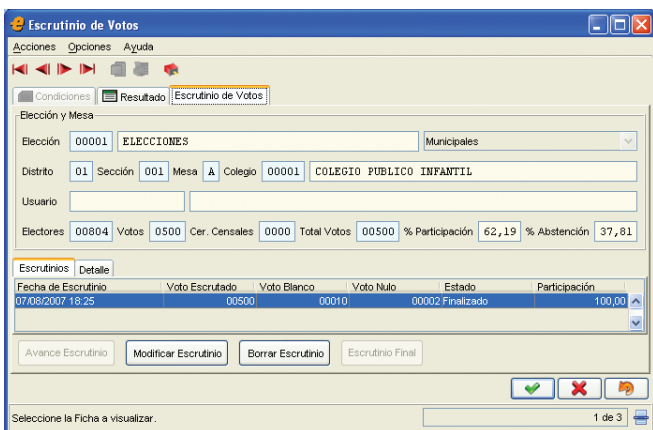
Escrutinio de Votos

Acciones Opciones Ayuda

Condiciones Resultado Escrutinio de Votos

Elección y Mesa

Elección 00001 ELECCIONES Municipales

Distrito 01 Sección 001 Mesa A Colegio 00001 COLEGIO PUBLICO INFANTIL

Usuario

Electores 00804 Votos 0500 Cer. Censales 0000 Total Votos 00500 % Participación 62,19 % Abstención 37,81

Escrutinios Detalle

| Fecha de Escrutinio | Voto Escrutado | Voto Blanco | Voto Nulo | Estado | Participación |
|---|---|---|---|---|---|
| 07/08/2007 18:25 | 00500 | 00010 | 00002 | Finalizado | 100,00 |

Avance Escrutinio Modificar Escrutinio Borrar Escrutinio Escrutinio Final

Seleccione la Ficha a visualizar. 1 de 3